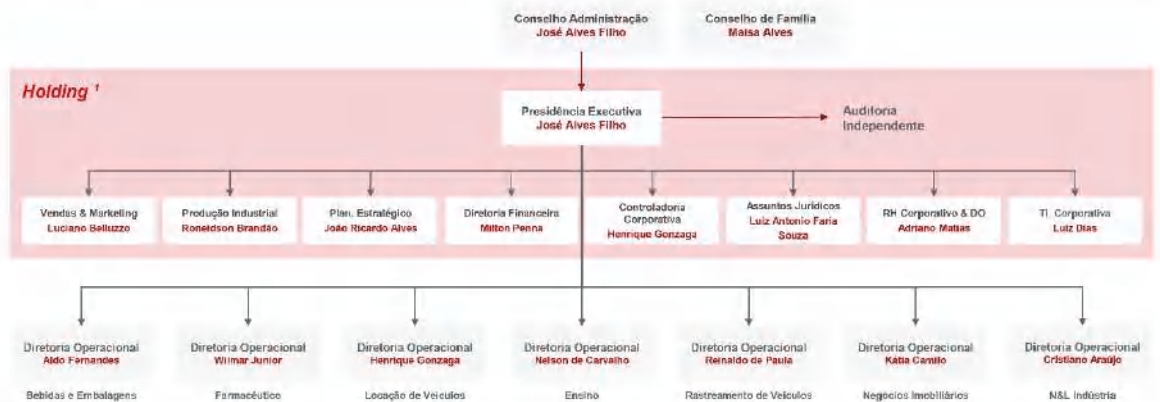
Conselho Administração
José Alves Filho

Conselho de Família
Maisa Alves

Holding ¹

Presidência Executiva
José Alves Filho

Auditoria Independente

Vendas & Marketing
Luciano Belluzzo

Produção Industrial
Roneldson Brandão

Plan. Estratégico
João Ricardo Alves

Diretoria Financeira
Milton Penna

Controladoria Corporativa
Henrique Gonzaga

Assuntos Jurídicos
Luiz Antonio Faria Souza

RH Corporativo & DO
Adriano Matias

TI. Corporativa
Luiz Dias

Diretoria Operacional
Aldo Fernandes
Bebidas e Embalagens

Diretoria Operacional
Wilmar Junior
Farmacêutico

Diretoria Operacional
Henrique Gonzaga
Locação de Veículos

Diretoria Operacional
Nelson de Carvalho
Ensino

Diretoria Operacional
Reinaldo de Paula
Rastreamento de Veículos

Diretoria Operacional
Kátia Camilo
Negócios Imobiliários

Diretoria Operacional
Cristiano Araújo
N&L Indústria